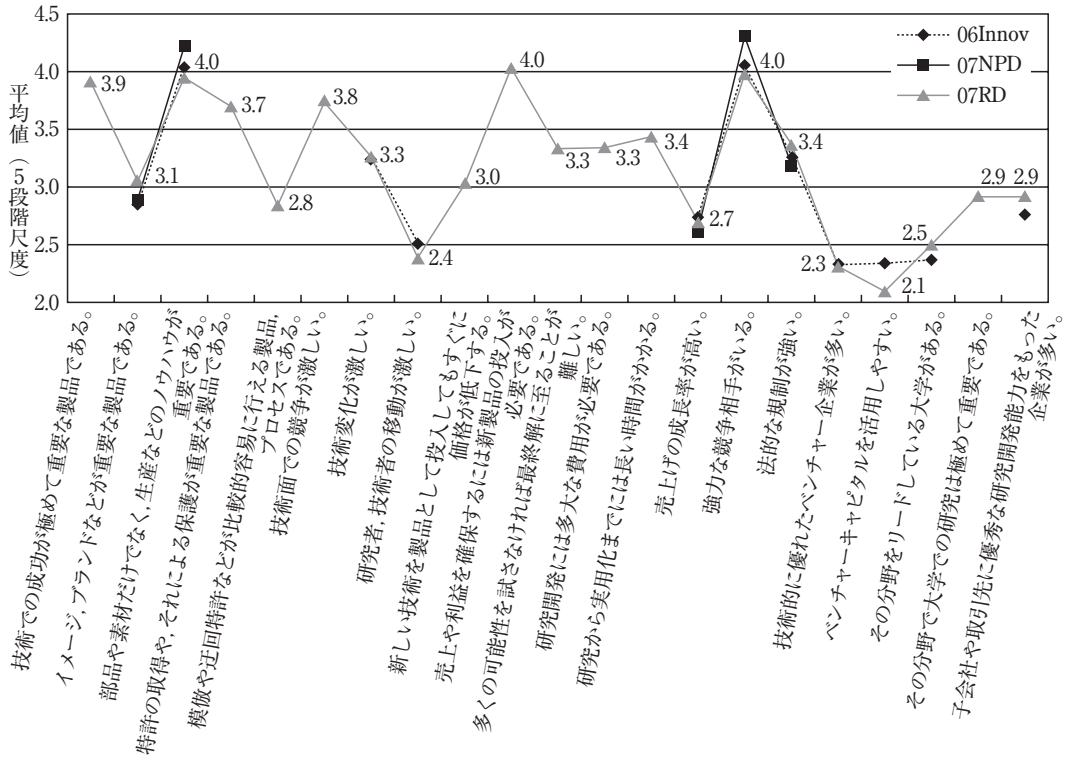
4.5
4.0
3.5
3.0
2.5
2.0

平均値（5段階尺度）

06Innov
07NPD
07RD

3.9
3.1
4.0
3.7
2.8
3.8
3.3
2.4
3.0
4.0
3.3
3.3
3.4
2.7
4.0
3.4
2.3
2.1
2.5
2.9
2.9

技術での成功が極めて重要な製品である。
イメージ，ブランドなどが重要な製品である。
部品や素材だけでなく，生産などのノウハウが重要である。
特許の取得や，それによる保護が重要な製品である。
模倣や迂回特許などが比較的容易に行える製品，プロセスである。
技術面での競争が激しい。
技術変化が激しい。
研究者，技術者の移動が激しい。
新しい技術を製品として投入してもすぐに価格が低下する。
売上や利益を確保するには新製品の投入が必要である。
多くの可能性を試さなければ最終解に至ることが難しい。
研究開発には多大な費用が必要である。
研究から実用化までには長い時間がかかる。
売上げの成長率が高い。
強力な競争相手がいる。
法的な規制が強い。
技術的に優れたベンチャー企業が多い。
ベンチャーキャピタルを活用しやすい。
その分野をリードしている大学がある。
その分野で大学での研究は極めて重要である。
子会社や取引先に優秀な研究開発能力をもった企業が多い。